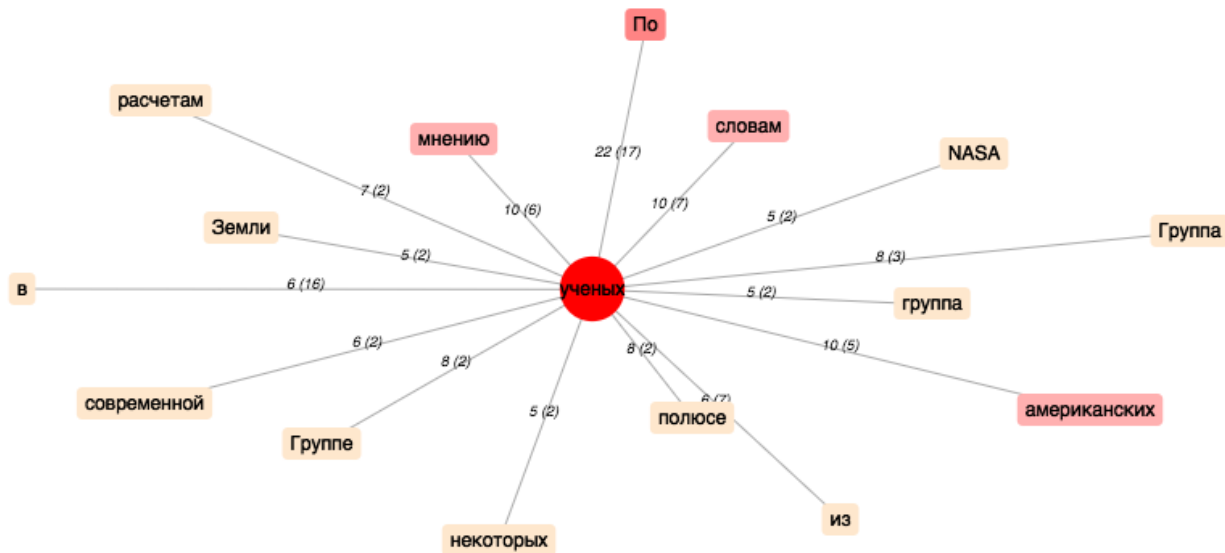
По
расчетам
мнению
словам
NASA
22 (17)
7 (2)
10 (6)
10 (7)
5 (2)
Группа
Земли
5 (2)
8 (3)
в
6 (16)
ученых
5 (2)
группа
6 (2)
8 (2)
10 (5)
8 (2)
6 (7)
современной
американских
Группе
5 (2)
полюсе
из
некоторых